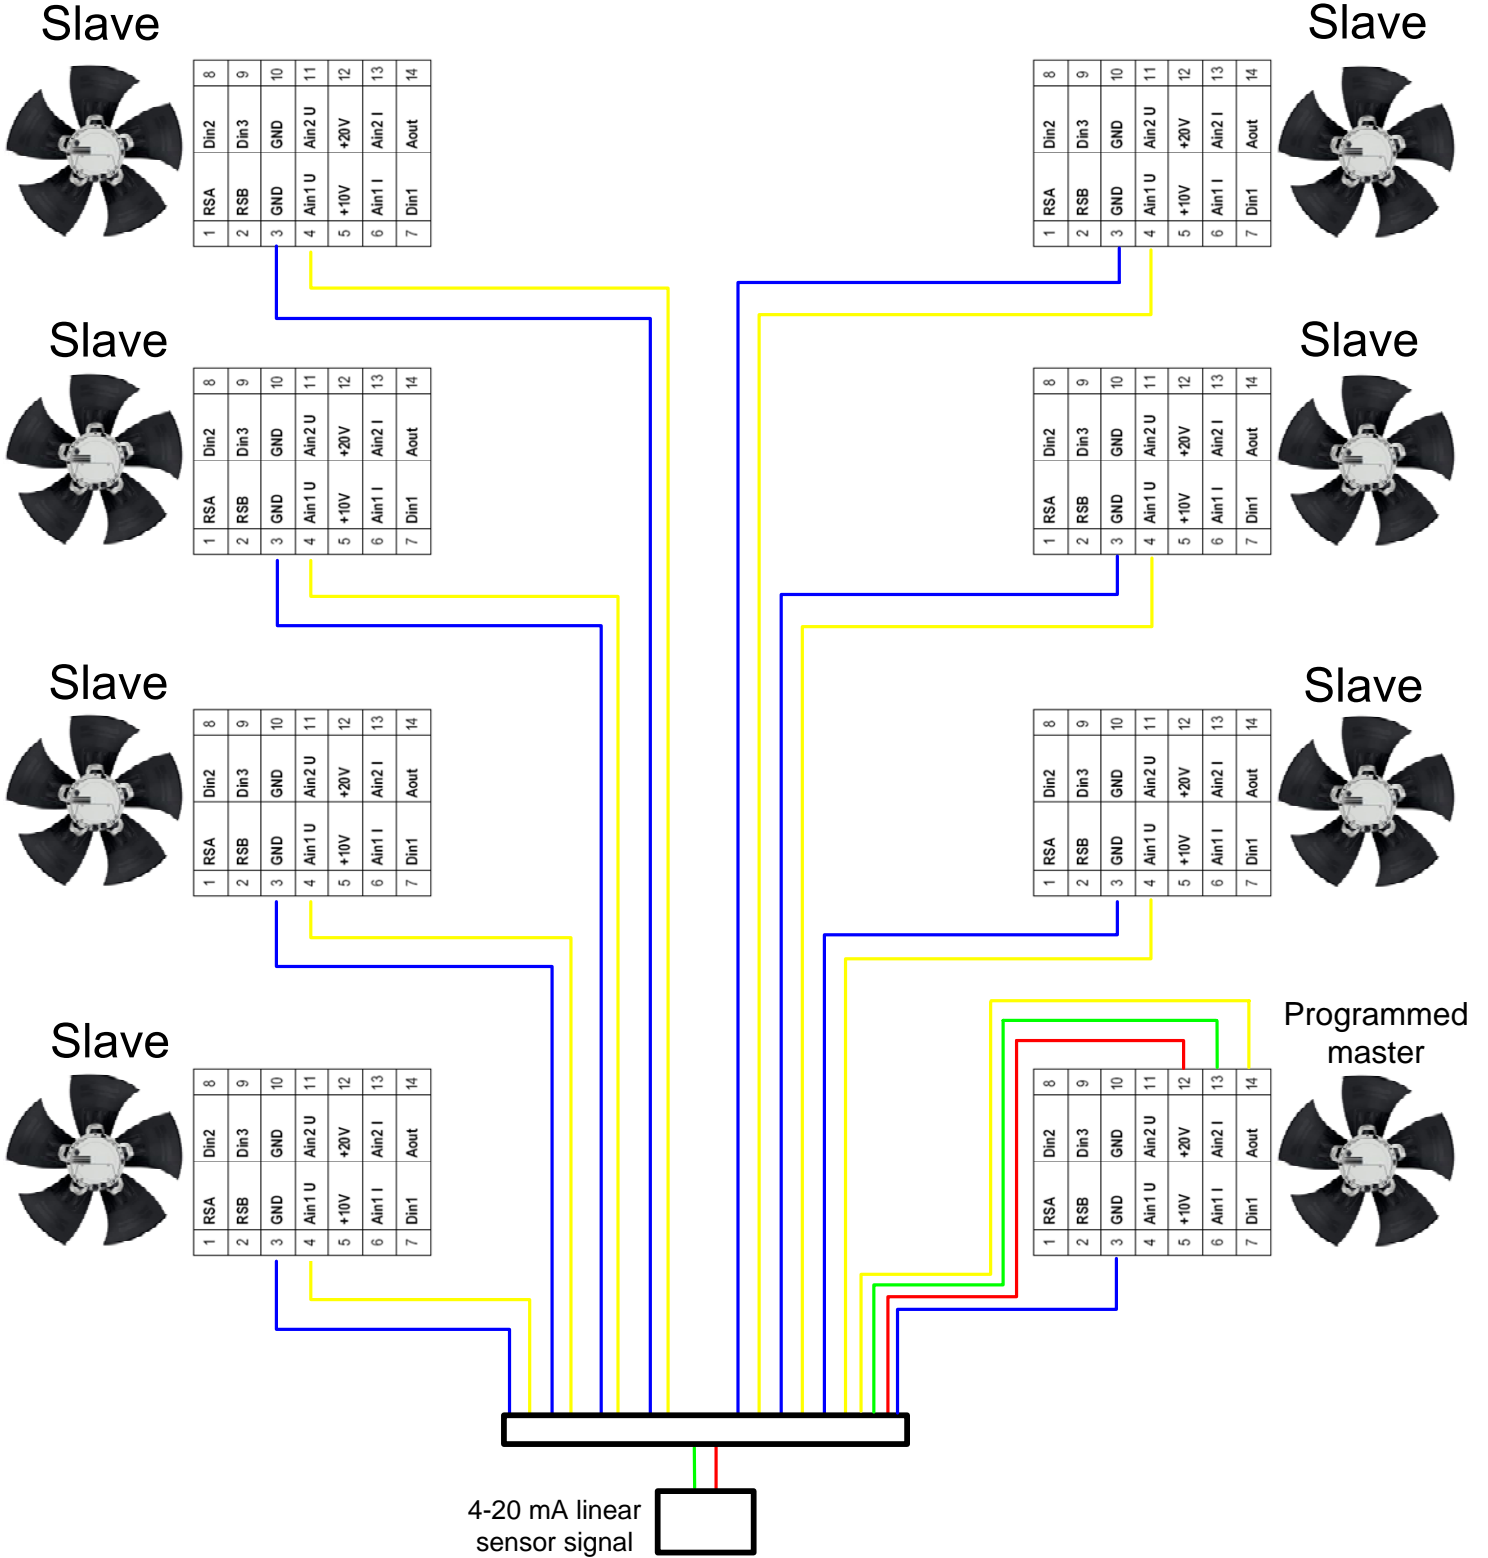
Slave

| 8 | 9 | 10 | 11 | 12 | 13 | 14 |
|---|---|---|---|---|---|---|
| Din2 | Din3 | GND | Ain2 U | +20V | Ain2 I | Aout |
| RSA | RSB | GND | Ain1 U | +10V | Ain1 I | Din1 |
| 1 | 2 | 3 | 4 | 5 | 6 | 7 |

Slave

| 8 | 9 | 10 | 11 | 12 | 13 | 14 |
|---|---|---|---|---|---|---|
| Din2 | Din3 | GND | Ain2 U | +20V | Ain2 I | Aout |
| RSA | RSB | GND | Ain1 U | +10V | Ain1 I | Din1 |
| 1 | 2 | 3 | 4 | 5 | 6 | 7 |

Slave

| 8 | 9 | 10 | 11 | 12 | 13 | 14 |
|---|---|---|---|---|---|---|
| Din2 | Din3 | GND | Ain2 U | +20V | Ain2 I | Aout |
| RSA | RSB | GND | Ain1 U | +10V | Ain1 I | Din1 |
| 1 | 2 | 3 | 4 | 5 | 6 | 7 |

Slave

| 8 | 9 | 10 | 11 | 12 | 13 | 14 |
|---|---|---|---|---|---|---|
| Din2 | Din3 | GND | Ain2 U | +20V | Ain2 I | Aout |
| RSA | RSB | GND | Ain1 U | +10V | Ain1 I | Din1 |
| 1 | 2 | 3 | 4 | 5 | 6 | 7 |

Slave

| 8 | 9 | 10 | 11 | 12 | 13 | 14 |
|---|---|---|---|---|---|---|
| Din2 | Din3 | GND | Ain2 U | +20V | Ain2 I | Aout |
| RSA | RSB | GND | Ain1 U | +10V | Ain1 I | Din1 |
| 1 | 2 | 3 | 4 | 5 | 6 | 7 |

Slave

| 8 | 9 | 10 | 11 | 12 | 13 | 14 |
|---|---|---|---|---|---|---|
| Din2 | Din3 | GND | Ain2 U | +20V | Ain2 I | Aout |
| RSA | RSB | GND | Ain1 U | +10V | Ain1 I | Din1 |
| 1 | 2 | 3 | 4 | 5 | 6 | 7 |

Slave

| 8 | 9 | 10 | 11 | 12 | 13 | 14 |
|---|---|---|---|---|---|---|
| Din2 | Din3 | GND | Ain2 U | +20V | Ain2 I | Aout |
| RSA | RSB | GND | Ain1 U | +10V | Ain1 I | Din1 |
| 1 | 2 | 3 | 4 | 5 | 6 | 7 |

Programmed master

| 8 | 9 | 10 | 11 | 12 | 13 | 14 |
|---|---|---|---|---|---|---|
| Din2 | Din3 | GND | Ain2 U | +20V | Ain2 I | Aout |
| RSA | RSB | GND | Ain1 U | +10V | Ain1 I | Din1 |
| 1 | 2 | 3 | 4 | 5 | 6 | 7 |

4-20 mA linear sensor signal